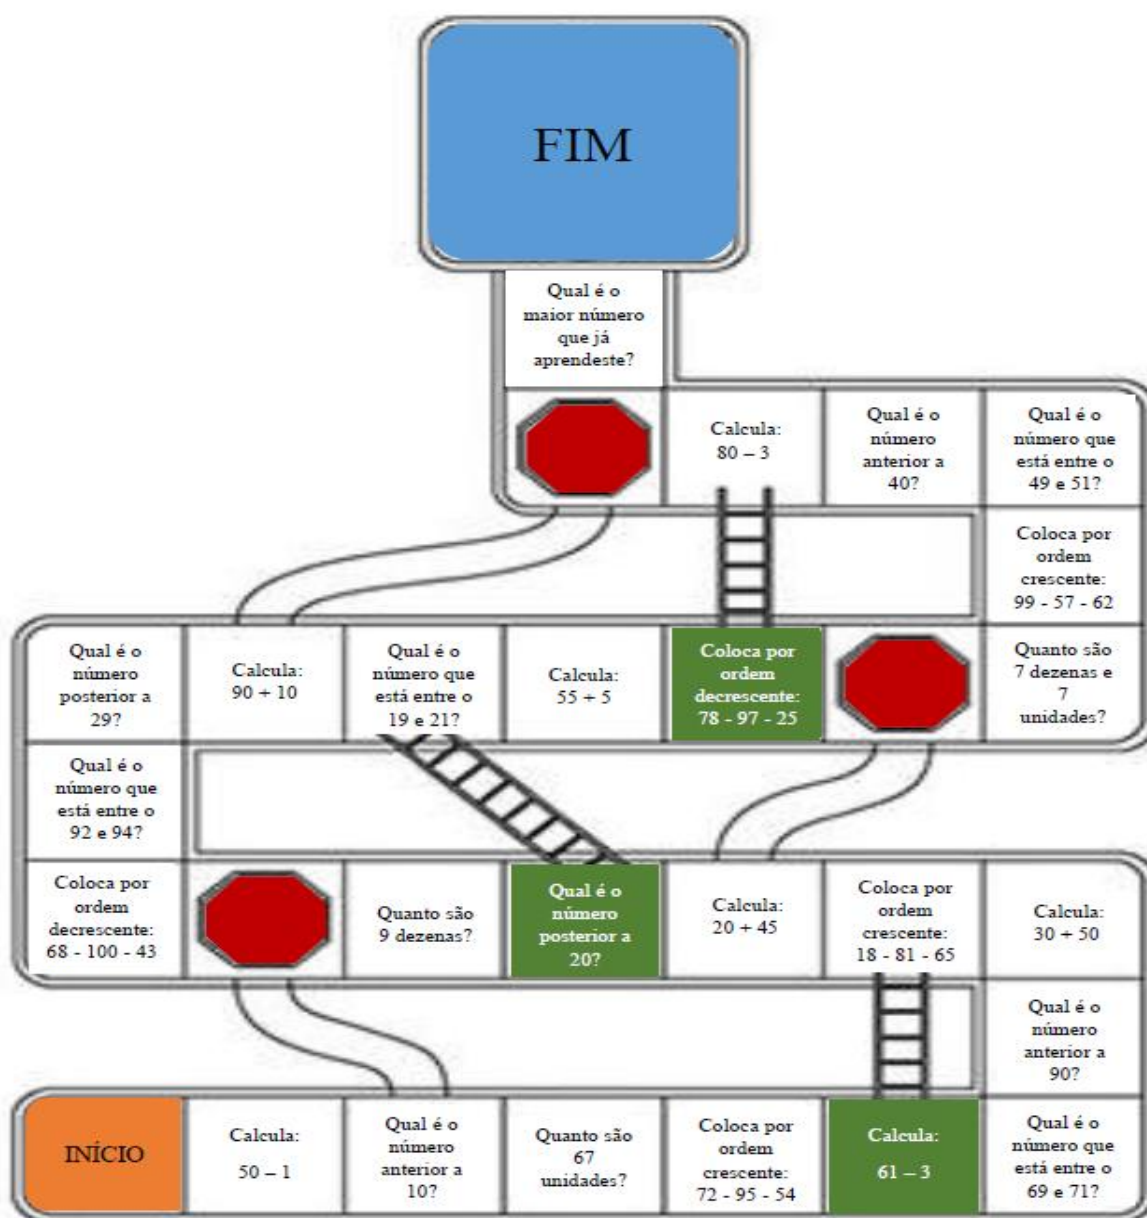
FIM

Qual é o maior número que já aprendeste?

Calcula: 80 – 3

Qual é o número anterior a 40?

Qual é o número que está entre o 49 e 51?

Coloca por ordem crescente: 99 - 57 - 62

Qual é o número posterior a 29?

Calcula: 90 + 10

Qual é o número que está entre o 19 e 21?

Calcula: 55 + 5

Coloca por ordem decrescente: 78 - 97 - 25

Quanto são 7 dezenas e 7 unidades?

Qual é o número que está entre o 92 e 94?

Coloca por ordem decrescente: 68 - 100 - 43

Quanto são 9 dezenas?

Qual é o número posterior a 20?

Calcula: 20 + 45

Coloca por ordem crescente: 18 - 81 - 65

Calcula: 30 + 50

Qual é o número anterior a 90?

INÍCIO

Calcula: 50 – 1

Qual é o número anterior a 10?

Quanto são 67 unidades?

Coloca por ordem crescente: 72 - 95 - 54

Calcula: 61 – 3

Qual é o número que está entre o 69 e 71?